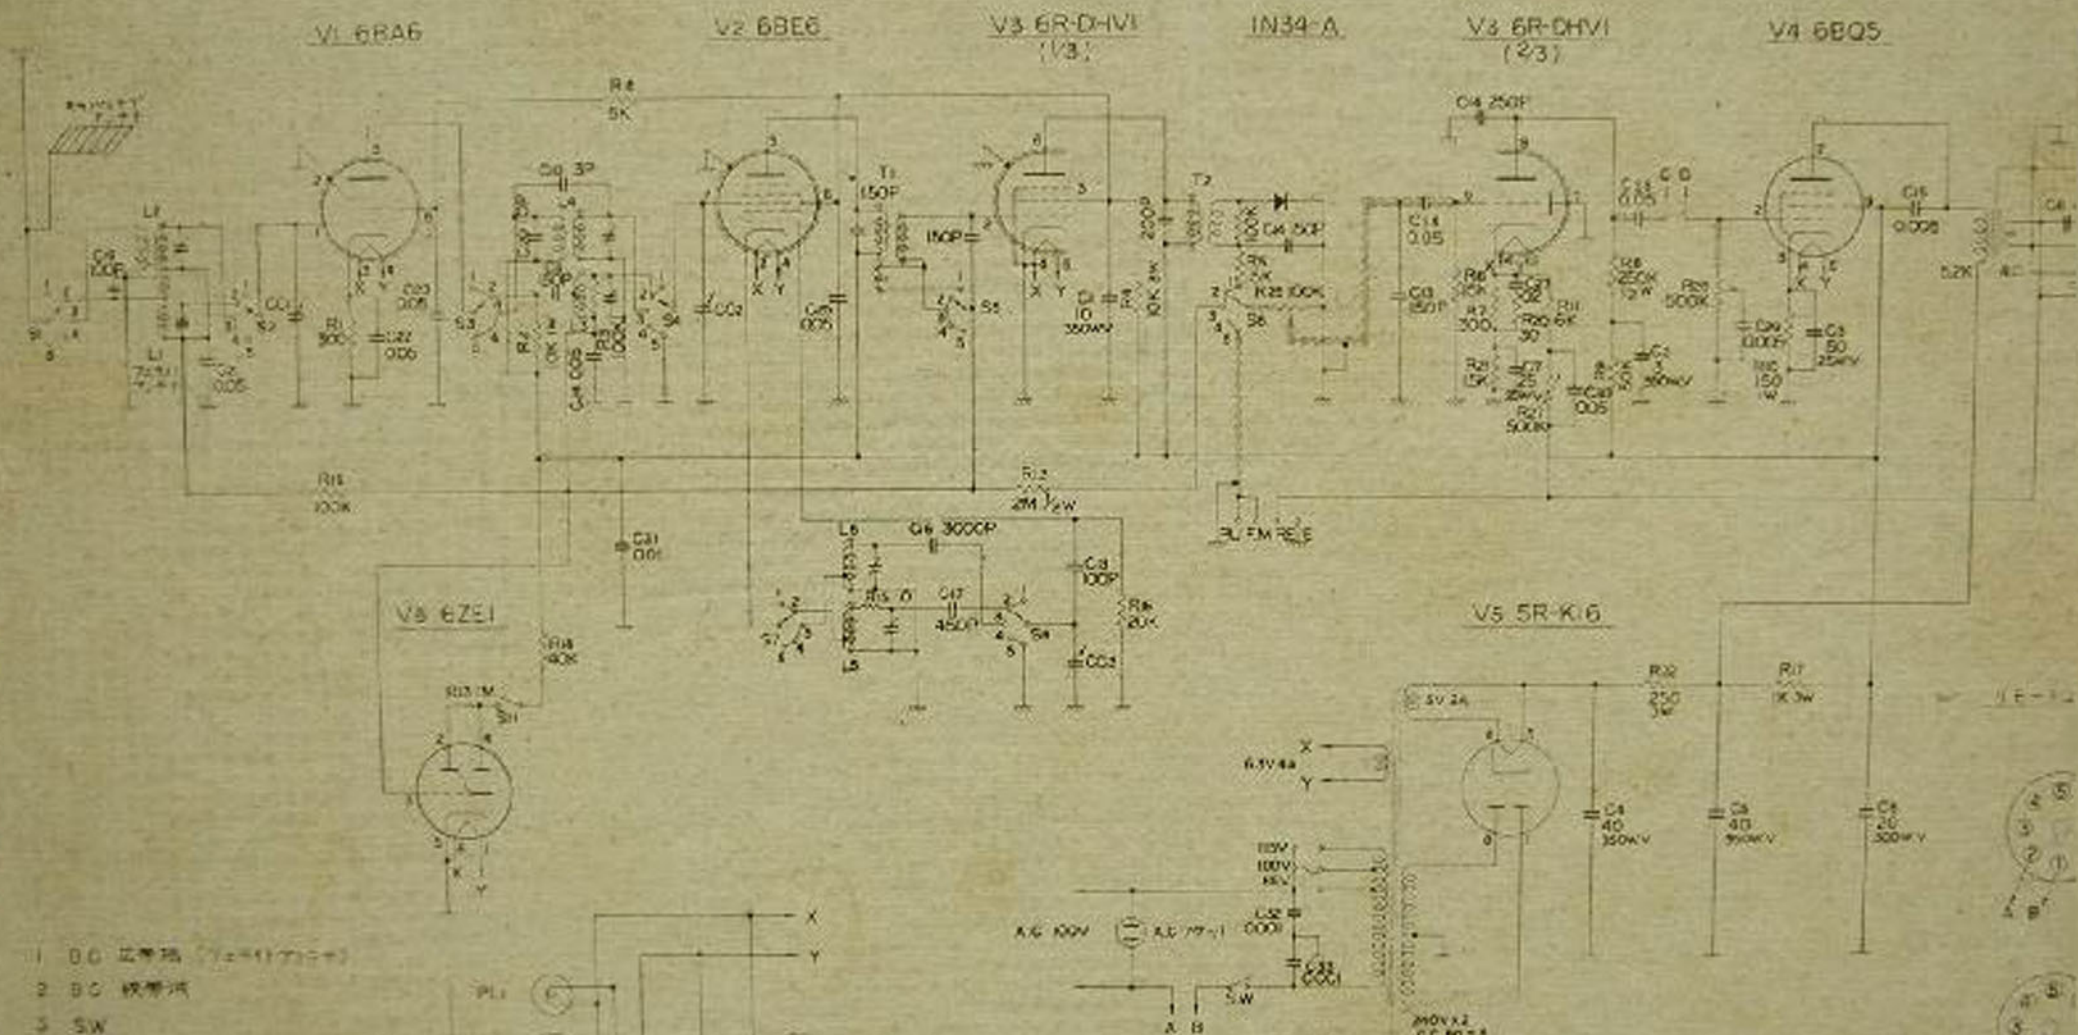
V1 6BA6
V2 6BE6
V3 6R-DHV1 (1/3)
1N34-A
V3 6R-DHV1 (2/3)
V4 6BQ5

R8 5K
C14 250P
C9 3P
L4
T1 150P
T2
150P
C18 0.05
C19 0.05
C16 0.006
C6 100P
L1
L2
CO1
R1 300
C22 0.05
C20 0.05
S1
S2
S3
S4
S5
S6
R2 10K
CO2
C45 0.05
C1 10 350WV
R4 10K
C4 50P
R25 100K
C13 150P
R6 15K
R7 300
R9 250K 1/2W
R10 500K
R20 30
R11 6K
R21 15K
C7 25 25WV
R27 500K
C2 3 350WV
C23 0.05
C29 100P
C3 50 25WV
R16 150 1W
5.2K
X Y
R14 100K
R12 2M 1/2W
C31 0.01
L5
L6
C6 3000P
C17 450P
C8 100P
R16 20K
CO2
S7
S8
PU FM
V8 6ZE1
R18 40K
R13 1M
SW
K Y
V5 5R-K16
R32 250 3W
R17 1K 3W
5V 2A
6.3V 4A
X
Y
C4 40 350WV
C5 40 350WV
C6 20 300WV
115V
100V
85V
C32 0.001
C33 0.001
AC 100V
AC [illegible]
SW
A B
240V×2
PU
X
Y
1 B.C 広帯域 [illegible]
2 B.C 狭帯域
3 SW
1 2 3 4 5
A B